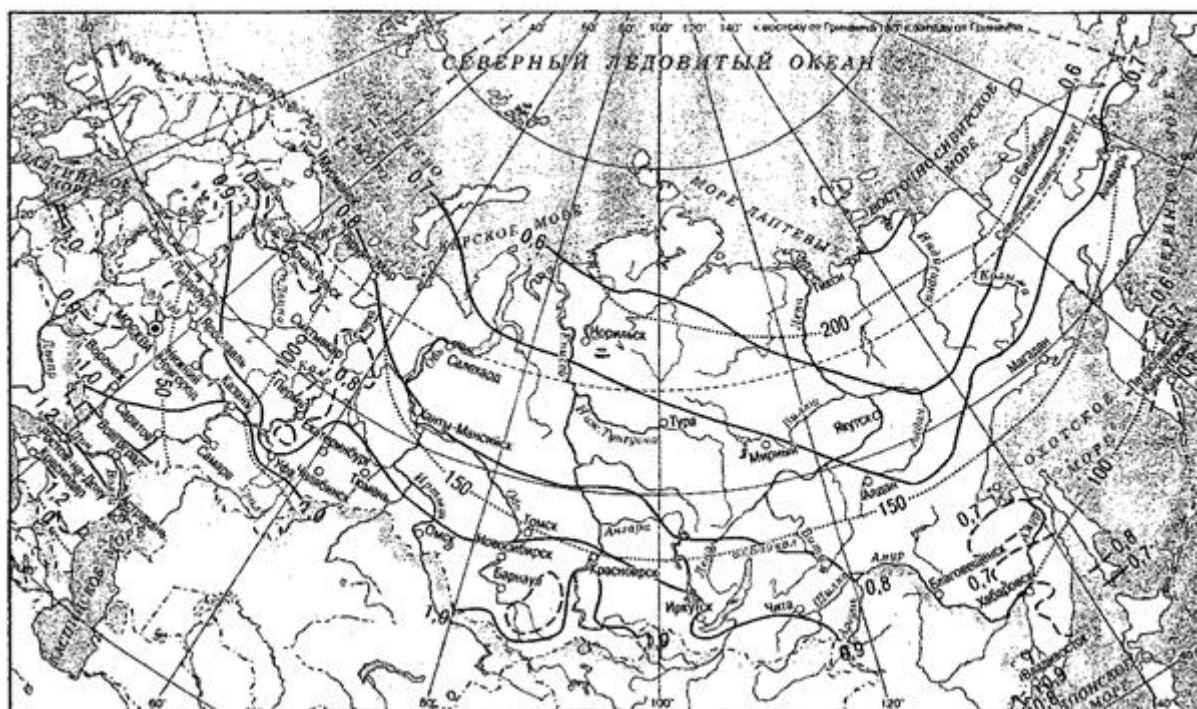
к востоку от Гринвича 160° к западу от Гринвича

СЕВЕРНЫЙ ЛЕДОВИТЫЙ ОКЕАН

БАРЕНЦЕВО МОРЕ

КАРСКОЕ МОРЕ

МОРЕ ЛАПТЕВЫХ

ВОСТОЧНО-СИБИРСКОЕ МОРЕ

БЕРИНГОВО МОРЕ

ОХОТСКОЕ МОРЕ

ЯПОНСКОЕ МОРЕ

КАСПИЙСКОЕ МОРЕ

БАЛТИЙСКОЕ МОРЕ

0,7

0,6

0,9

0,8

1,0

1,2

0,6

0,7

0,6

0,7

0,8

0,9

1,0

1,0

0,9

0,8

0,7

0,7

0,8

0,7

0,9

0,8

200

150

150

100

100

50

Москва

Норильск

Салехард

Ханты-Мансийск

Тура

Мирный

Якутск

Томск

Омск

Новосибирск

Барнаул

Красноярск

Иркутск

Чита

Благовещенск

Хабаровск

Владивосток

Магадан

Алдан

Амур

Ангара

Екатеринбург

Тюмень

Челябинск

Самара

Саратов

Казань

Пермь

Нижний Новгород

Ухта

Воркута

Тикси

Лена

Енисей

Обь

Иртыш

Волга

Дон

Днепр

Печора

Колыма

Анадырь

Камчатка

Вилюй

Подкаменная Тунгуска

Нижняя Тунгуска

Шилка

Зея

Бурея

Витим

Олёкма

60°

80°

100°

120°

140°

160°

20°

40°